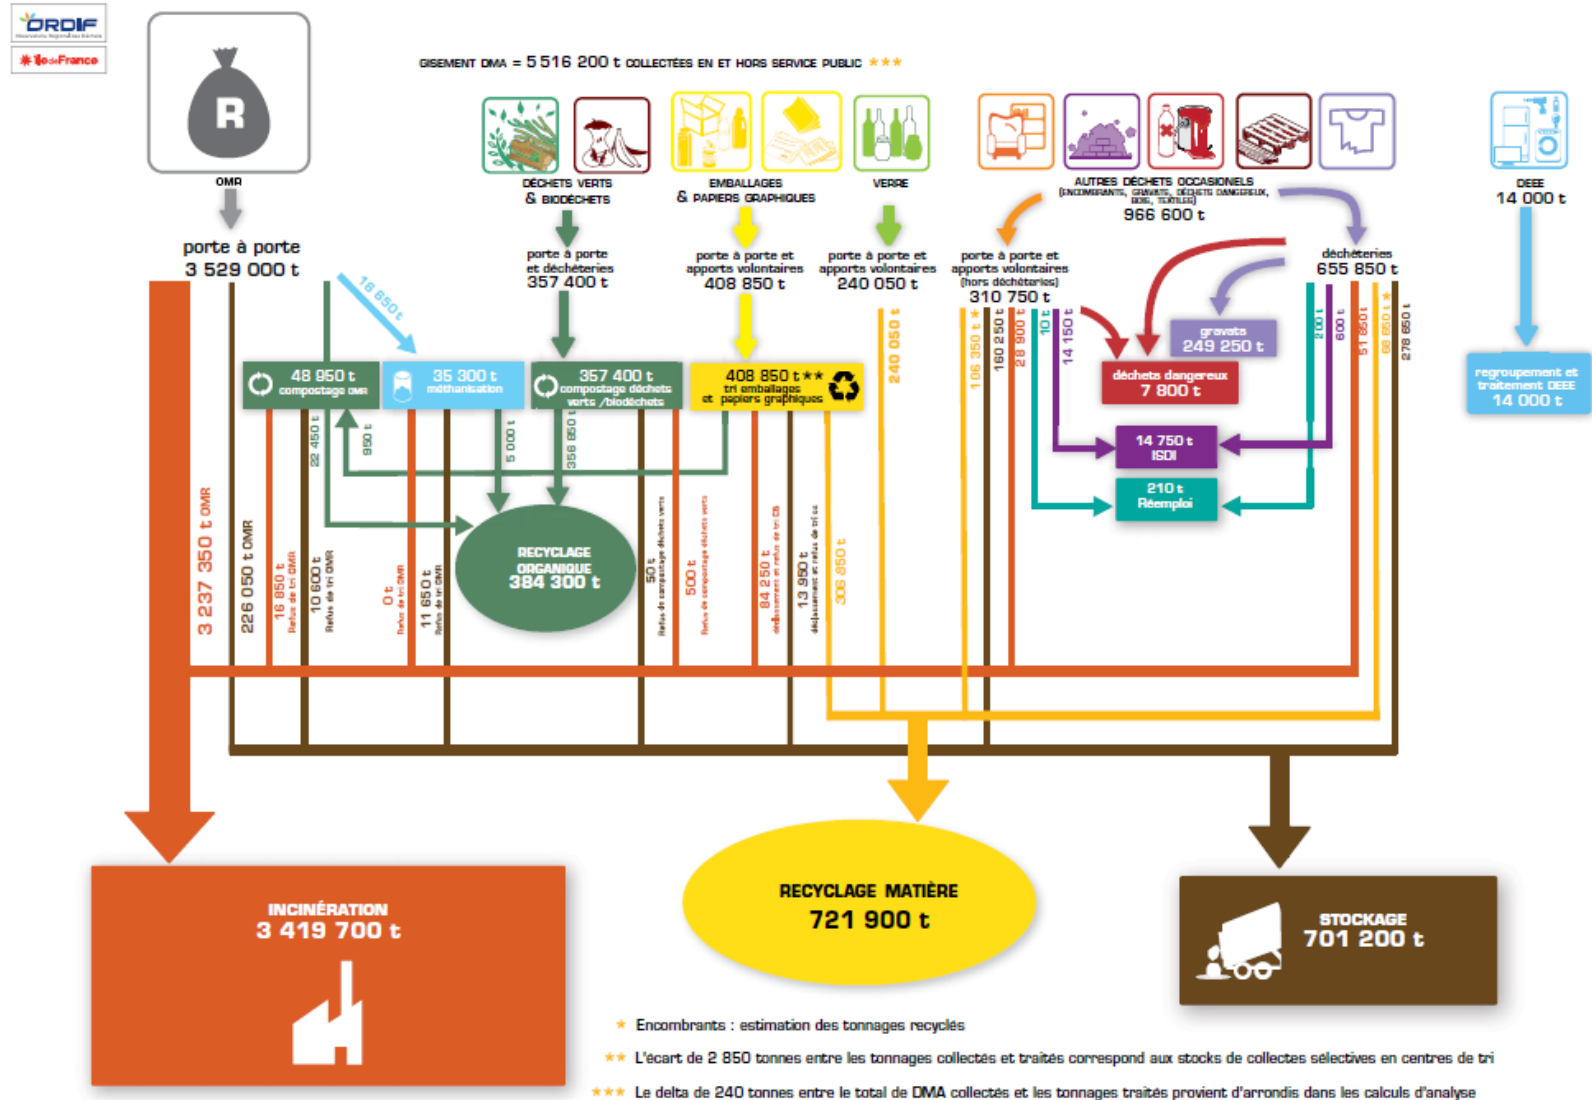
ORDIF

ÎledeFrance

R

OMR

porte à porte
3 529 000 t

GISEMENT DMA = 5 516 200 t COLLECTÉES EN ET HORS SERVICE PUBLIC ★★★

DÉCHETS VERTS & BIODÉCHETS

EMBALLAGES & PAPIERS GRAPHIQUES

VERRE

AUTRES DÉCHETS OCCASIONELS (ENCOMBRANTS, GRAVATS, DÉCHETS DANGEREUX, BOIS, TEXTILES)
966 600 t

DEEE
14 000 t

porte à porte et déchèteries
357 400 t

porte à porte et apports volontaires
408 850 t

porte à porte et apports volontaires
240 050 t

porte à porte et apports volontaires (hors déchèteries)
310 750 t

déchèteries
655 850 t

16 850 t

48 950 t compostage OMR

35 300 t méthanisation

357 400 t compostage déchets verts /biodéchets

408 850 t★★ tri emballages et papiers graphiques

240 050 t

106 350 t ★

160 250 t

28 900 t

10 t

14 150 t

gravats
249 250 t

déchets dangereux
7 800 t

14 750 t
ISDI

210 t
Réemploi

200 t

600 t

51 850 t

68 650 t ★

278 850 t

regroupement et traitement DEEE
14 000 t

22 450 t

950 t

5 000 t

356 850 t

3 237 350 t OMR

226 050 t OMR

16 850 t Refus de tri OMR

10 600 t Refus de tri OMR

0 t Refus de tri OMR

11 650 t Refus de tri OMR

RECYCLAGE ORGANIQUE
384 300 t

50 t Refus de compostage déchets verts

500 t Refus de compostage déchets verts

84 250 t déclassement et refus de tri CS

13 950 t déclassement et refus de tri cs

306 850 t

INCINÉRATION
3 419 700 t

RECYCLAGE MATIÈRE
721 900 t

STOCKAGE
701 200 t

★ Encombrants : estimation des tonnages recyclés

★★ L'écart de 2 850 tonnes entre les tonnages collectés et traités correspond aux stocks de collectes sélectives en centres de tri

★★★ Le delta de 240 tonnes entre le total de DMA collectés et les tonnages traités provient d'arrondis dans les calculs d'analyse